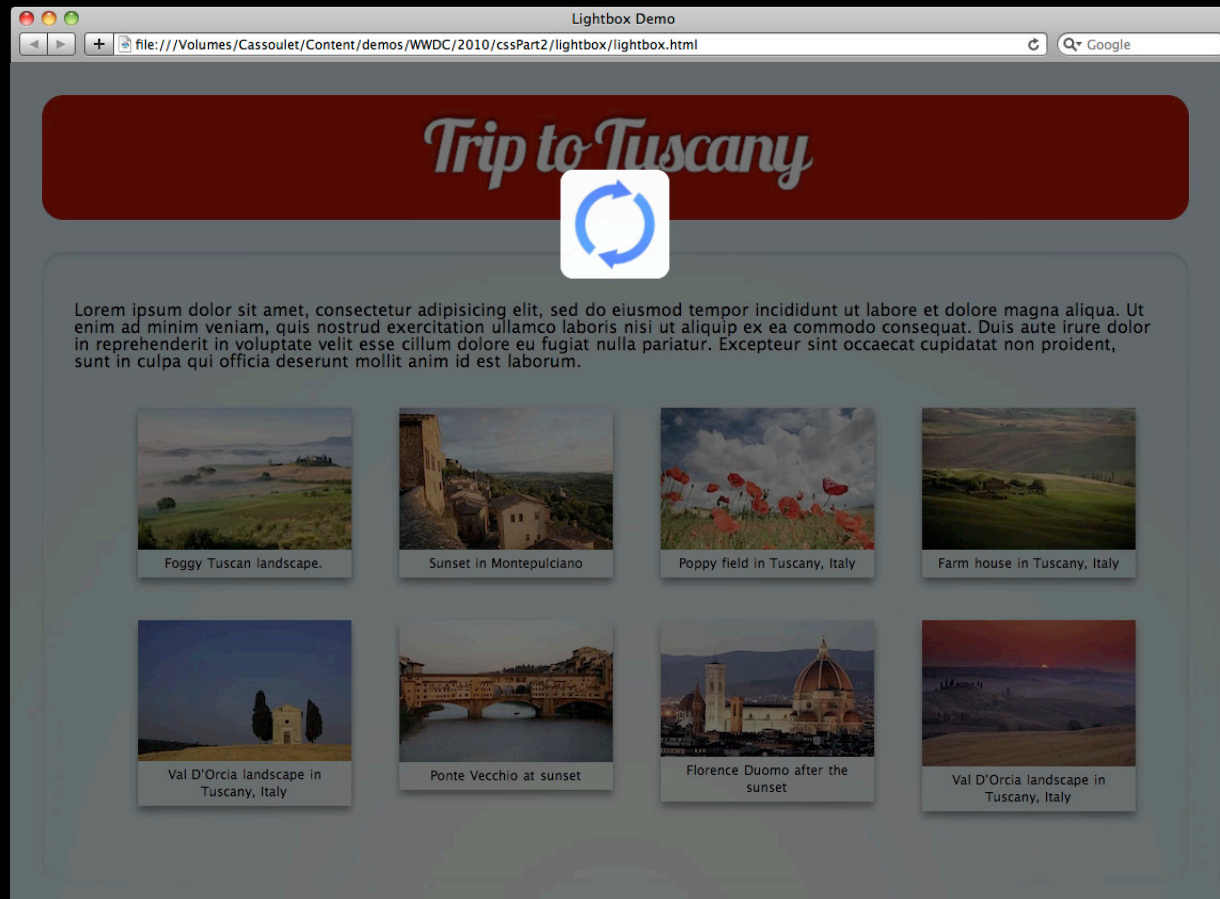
Lightbox Demo

file:///Volumes/Cassoulet/Content/demos/WWDC/2010/cssPart2/lightbox/lightbox.html

Google

Trip to Tuscany

Lorem ipsum dolor sit amet, consectetur adipisicing elit, sed do eiusmod tempor incididunt ut labore et dolore magna aliqua. Ut enim ad minim veniam, quis nostrud exercitation ullamco laboris nisi ut aliquip ex ea commodo consequat. Duis aute irure dolor in reprehenderit in voluptate velit esse cillum dolore eu fugiat nulla pariatur. Excepteur sint occaecat cupidatat non proident, sunt in culpa qui officia deserunt mollit anim id est laborum.

Foggy Tuscan landscape.

Sunset in Montepulciano

Poppy field in Tuscany, Italy

Farm house in Tuscany, Italy

Val D'Orcia landscape in Tuscany, Italy

Ponte Vecchio at sunset

Florence Duomo after the sunset

Val D'Orcia landscape in Tuscany, Italy